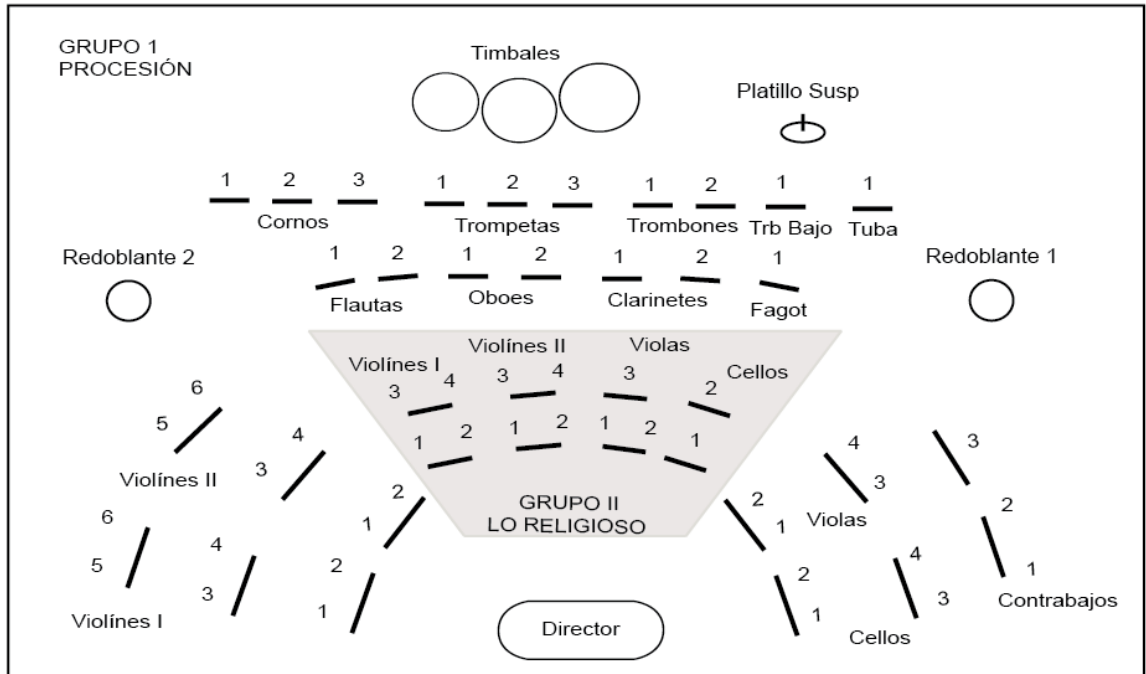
GRUPO 1
PROCESIÓN

Timbales

Platillo Susp

1 2 3
Cornos

1 2 3
Trompetas

1 2
Trombones

1
Trb Bajo

1
Tuba

Redoblante 2

Redoblante 1

1 2
Flautas

1 2
Oboes

1 2
Clarinetes

1
Fagot

Violínes I
3 4
1 2

Violínes II
3 4
1 2

Violas
3
1 2

Cellos
2
1

GRUPO II
LO RELIGIOSO

6
5
4
3
Violínes II
2
1

6
5
4
3
2
1
Violínes I

2
1
4
3
Violas

3
2
1
Contrabajos

2
1
4
3
Cellos

Director